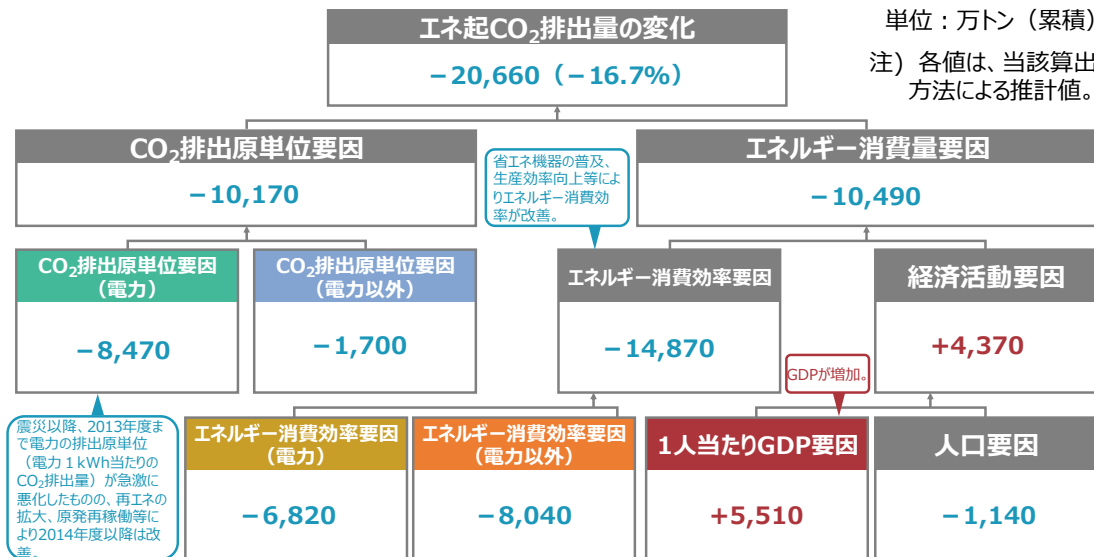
エネ起$CO_2$排出量の変化

－20,660（－16.7%）

単位：万トン（累積）

注）各値は、当該算出方法による推計値。

$CO_2$排出原単位要因

－10,170

省エネ機器の普及、生産効率向上等によりエネルギー消費効率が改善。

エネルギー消費量要因

－10,490

$CO_2$排出原単位要因（電力）

－8,470

$CO_2$排出原単位要因（電力以外）

－1,700

エネルギー消費効率要因

－14,870

経済活動要因

+4,370

GDPが増加。

震災以降、2013年度まで電力の排出原単位（電力１kWh当たりの$CO_2$排出量）が急激に悪化したものの、再エネの拡大、原発再稼働等により2014年度以降は改善。

エネルギー消費効率要因（電力）

－6,820

エネルギー消費効率要因（電力以外）

－8,040

１人当たりGDP要因

+5,510

人口要因

－1,140